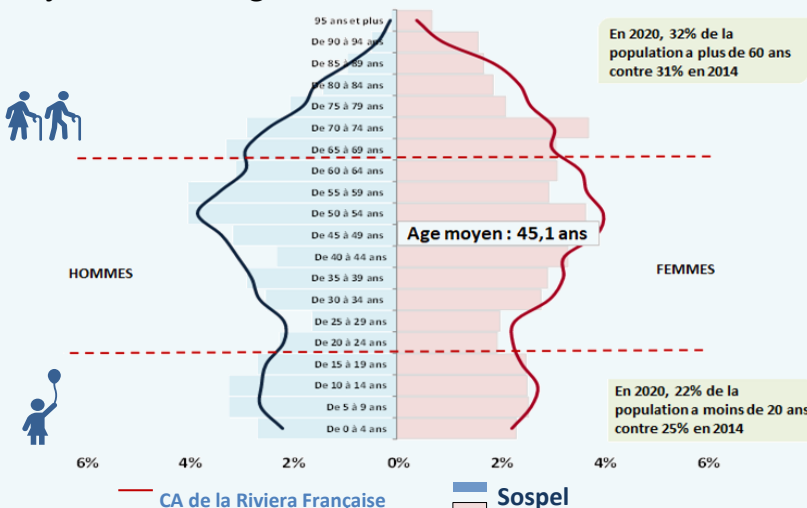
95 ans et plus
De 90 à 94 ans
De 85 à 89 ans
De 80 à 84 ans
De 75 à 79 ans
De 70 à 74 ans
De 65 à 69 ans
De 60 à 64 ans
De 55 à 59 ans
De 50 à 54 ans
De 45 à 49 ans
De 40 à 44 ans
De 35 à 39 ans
De 30 à 34 ans
De 25 à 29 ans
De 20 à 24 ans
De 15 à 19 ans
De 10 à 14 ans
De 5 à 9 ans
De 0 à 4 ans

En 2020, 32% de la population a plus de 60 ans contre 31% en 2014

Age moyen : 45,1 ans

HOMMES

FEMMES

En 2020, 22% de la population a moins de 20 ans contre 25% en 2014

6%
4%
2%
0%
2%
4%
6%

CA de la Riviera Française
Sospel